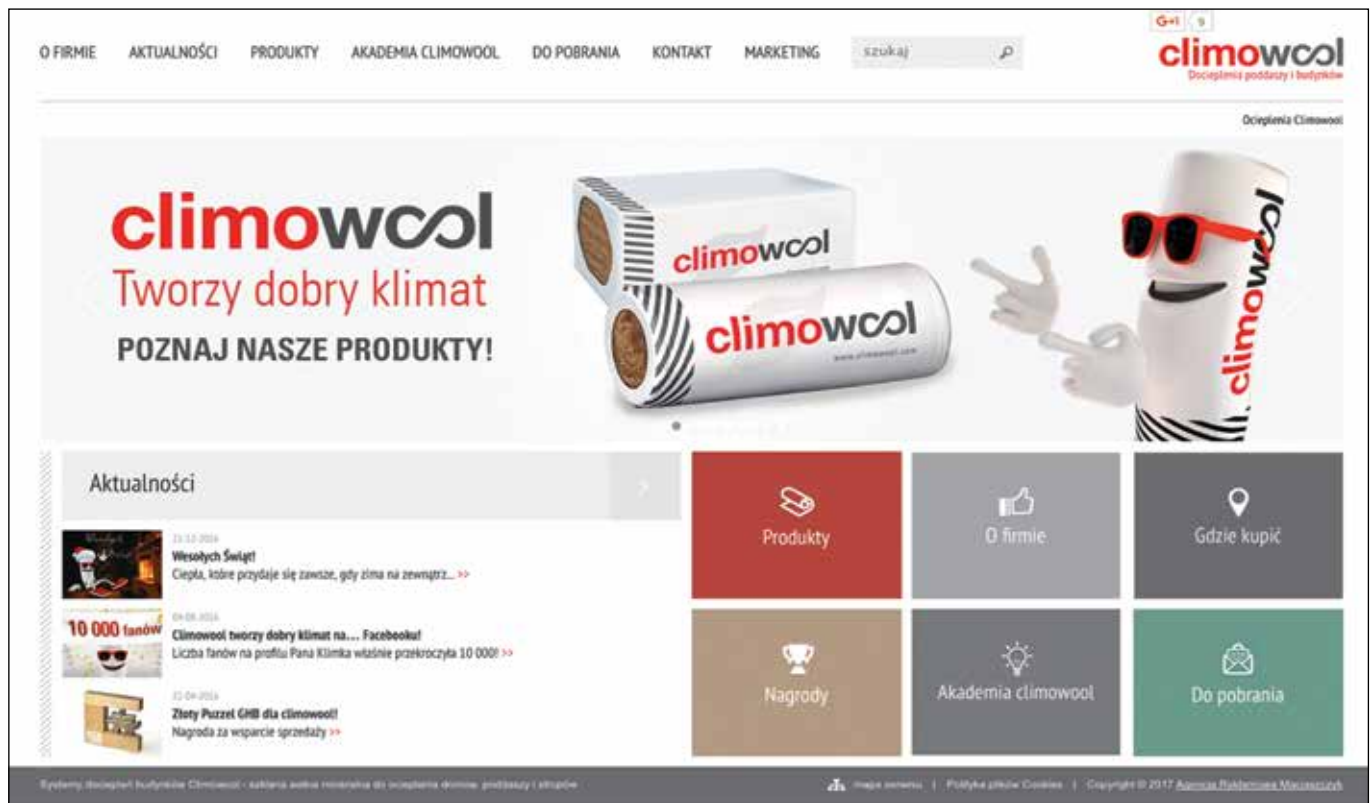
O FIRMIE AKTUALNOŚCI PRODUKTY AKADEMIA CLIMOWOOL DO POBRANIA KONTAKT MARKETING szukaj

G+1 9

climowool
Ocieplenia poddaszy i budynków

Ocieplenia Climowool

climowool
Tworzy dobry klimat
POZNAJ NASZE PRODUKTY!

climowool
climowool
www.climowool.com
climowool

Aktualności

21-12-2016
Wesołych Świąt!
Ciepła, które przydaje się zawsze, gdy zima na zewnątrz... >>

10 000 fanów
04-08-2016
Climowool tworzy dobry klimat na… Facebooku!
Liczba fanów na profilu Pana Klimka właśnie przekroczyła 10 000! >>

22-04-2016
Złoty Puzzel GHB dla climowool!
Nagroda za wsparcie sprzedaży >>

Produkty
O firmie
Gdzie kupić
Nagrody
Akademia climowool
Do pobrania

Systemy dociepleń budynków Climowool - wełna szklana mineralna do ocieplenia domów, poddaszy i stropów

mapa serwisu | Polityka plików Cookies | Copyright © 2017 Agencja Reklamowa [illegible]